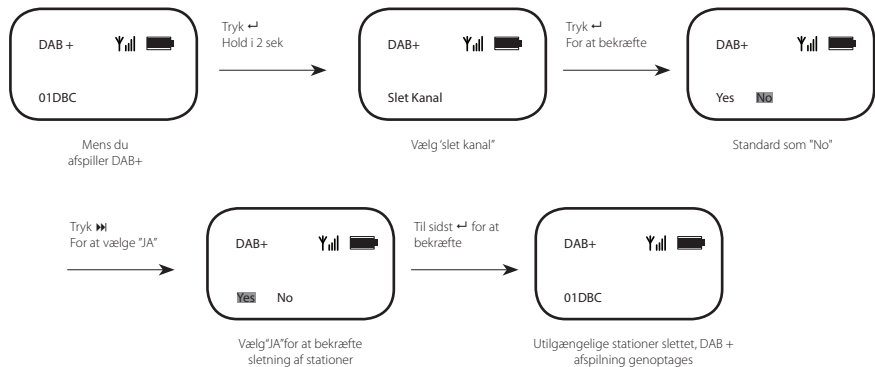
DAB +

01DBC

Mens du afspiller DAB+

Tryk ↵
Hold i 2 sek

DAB+

Slet Kanal

Vælg 'slet kanal"

Tryk ↵
For at bekræfte

DAB+

Yes No

Standard som "No"

Tryk ⏭
For at vælge "JA"

DAB+

Yes No

Vælg"JA"for at bekræfte sletning af stationer

Til sidst ↵ for at bekræfte

DAB+

01DBC

Utilgængelige stationer slettet, DAB + afspilning genoptages